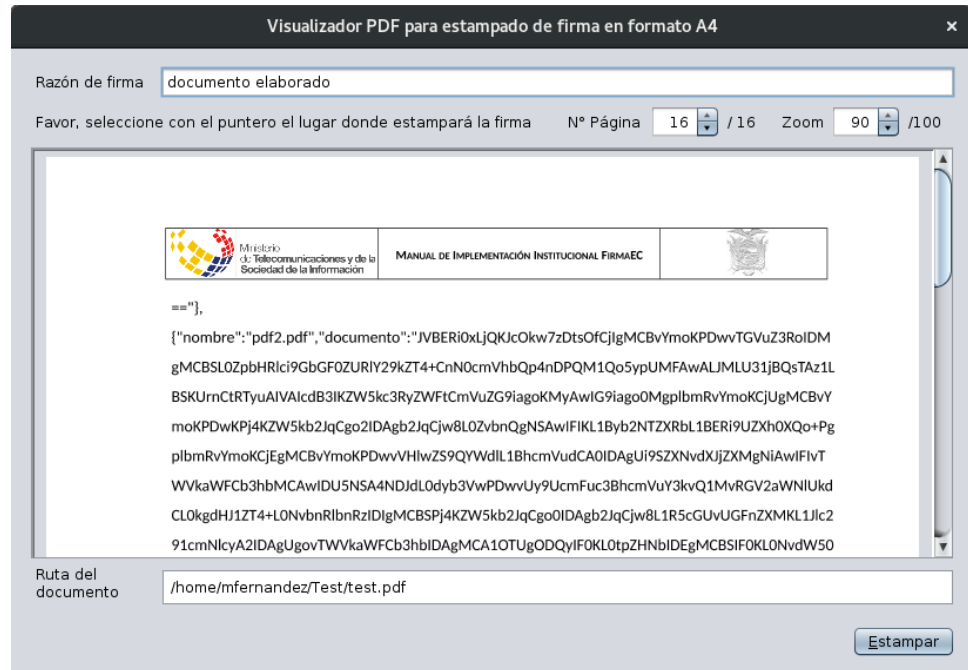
Visualizador PDF para estampado de firma en formato A4

×

Razón de firma documento elaborado

Favor, seleccione con el puntero el lugar donde estampará la firma N° Página 16 /16 Zoom 90 /100

| Ministerio de Telecomunicaciones y de la Sociedad de la Información | MANUAL DE IMPLEMENTACIÓN INSTITUCIONAL FIRMAEC | |
|---|---|---|

=="},

{"nombre":"pdf2.pdf","documento":"JVBERi0xLjQKJcOkw7zDtsOfCjIgMCBvYmoKPDwvTGVuZ3RoIDM

gMCBSL0ZpbHRlci9GbGF0ZURlY29kZT4+CnN0cmVhbQp4nDPQM1Qo5ypUMFAwALJMLU31jBQsTAz1L

BSKUrnCtRTyuAIVAIcdB3IKZW5kc3RyZWFtCmVuZG9iagoKMyAwIG9iago0MgplbmRvYmoKCjUgMCBvY

moKPDwKPj4KZW5kb2JqCgo2IDAgb2JqCjw8L0ZvbnQgNSAwIFIKL1Byb2NTZXRbL1BERi9UZXh0XQo+Pg

plbmRvYmoKCjEgMCBvYmoKPDwvVHlwZS9QYWdlL1BhcmVudCA0IDAgUi9SZXNvdXJjZXMgNiAwIFIvT

WVkaWFCb3hbMCAwIDU5NSA4NDJdL0dyb3VwPDwvUy9UcmFuc3BhcmVuY3kvQ1MvRGV2aWNlUkd

CL0kgdHJ1ZT4+L0NvbnRlbnRzIDIgMCBSPj4KZW5kb2JqCgo0IDAgb2JqCjw8L1R5cGUvUGFnZXMKL1Jlc2

91cmNlcyA2IDAgUgovTWVkaWFCb3hbIDAgMCA1OTUgODQyIF0KL0tpZHNbIDEgMCBSIF0KL0NvdW50

Ruta del documento /home/mfernandez/Test/test.pdf

Estampar